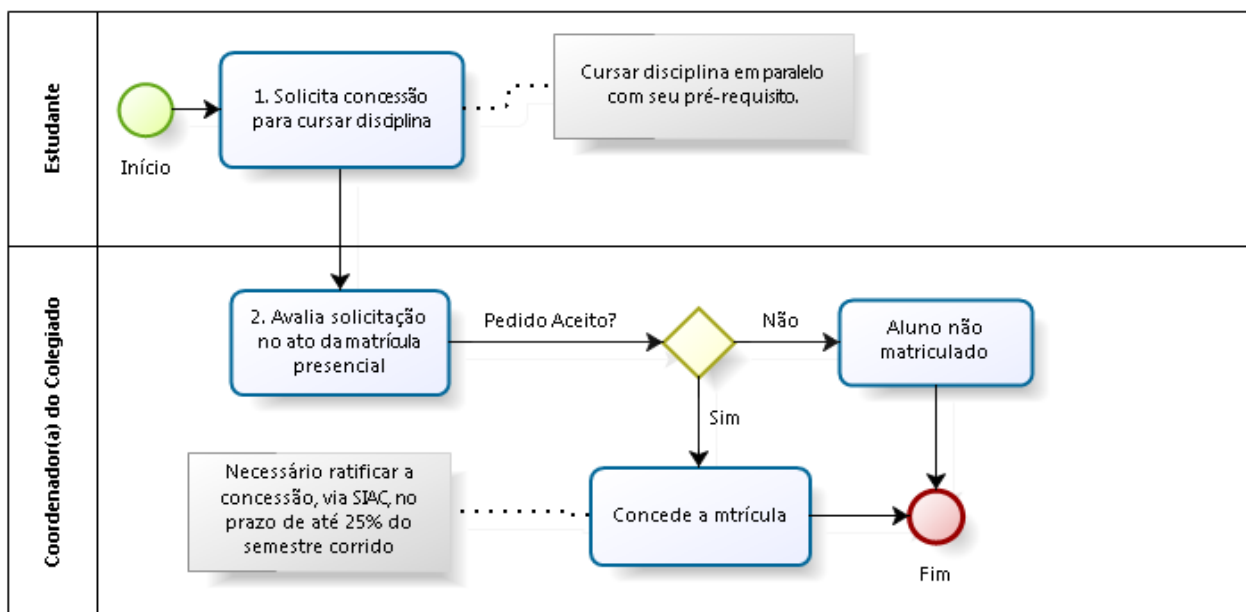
Estudante

Início

1. Solicita concessão para cursar disciplina

Cursar disciplina em paralelo com seu pré-requisito.

Coordenador(a) do Colegiado

2. Avalia solicitação no ato da matrícula presencial

Pedido Aceito?

Não

Aluno não matriculado

Sim

Necessário ratificar a concessão, via SIAC, no prazo de até 25% do semestre corrido

Concede a mtrícula

Fim